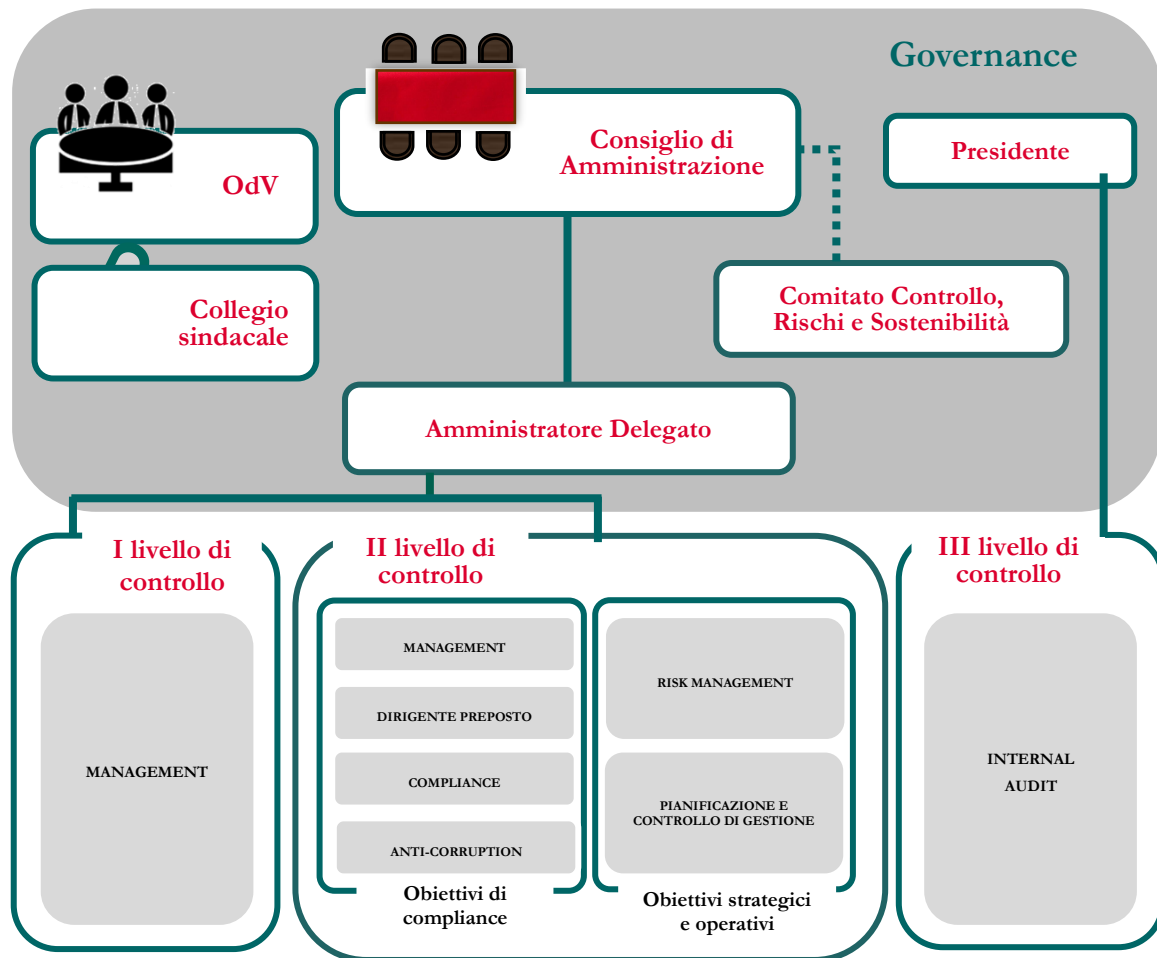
Governance

OdV

Consiglio di Amministrazione

Presidente

Collegio sindacale

Comitato Controllo, Rischi e Sostenibilità

Amministratore Delegato

I livello di controllo

MANAGEMENT

II livello di controllo

MANAGEMENT

DIRIGENTE PREPOSTO

COMPLIANCE

ANTI-CORRUPTION

Obiettivi di compliance

RISK MANAGEMENT

PIANIFICAZIONE E CONTROLLO DI GESTIONE

Obiettivi strategici e operativi

III livello di controllo

INTERNAL AUDIT